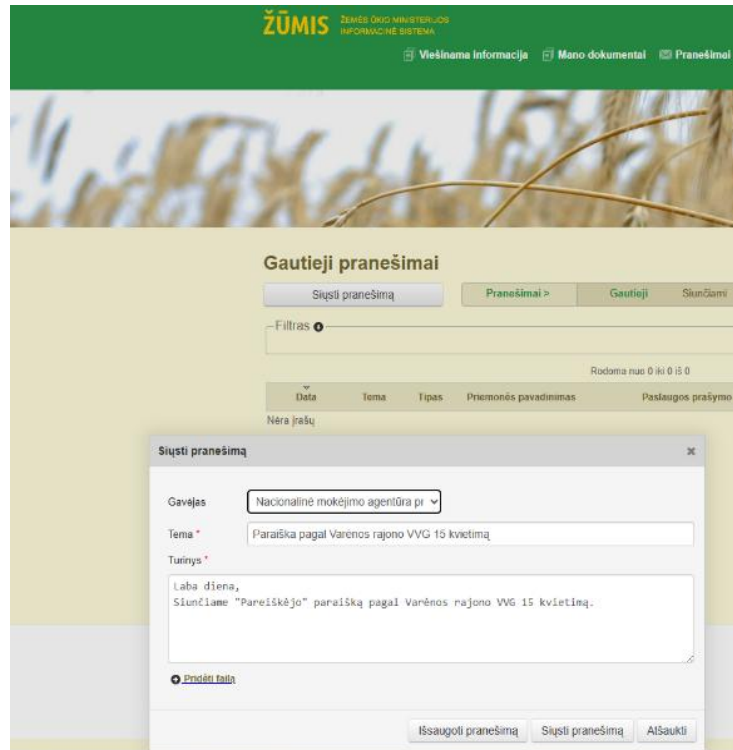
ŽŪMIS ŽEMĖS ŪKIO MINISTERIJOS INFORMACINĖ SISTEMA

Viešinama informacija Mano dokumentai Pranešimai

Gautieji pranešimai

Siųsti pranešimą

Pranešimai > Gautieji Siunčiami

Filtras

Rodoma nuo 0 iki 0 iš 0

| Data | Tema | Tipas | Priemonės pavadinimas | Paslaugos prašymo |
|---|---|---|---|---|
| Nėra įrašų | | | | |

Siųsti pranešimą

Gavėjas Nacionalinė mokėjimo agentūra pr

Tema * Paraiška pagal Varėnos rajono VVG 15 kvietimą

Turinys *

Laba diena,
Siunčiame "Pareiškėjo" paraišką pagal Varėnos rajono VVG 15 kvietimą.

Pridėti failą

Išsaugoti pranešimą Siųsti pranešimą Atšaukti